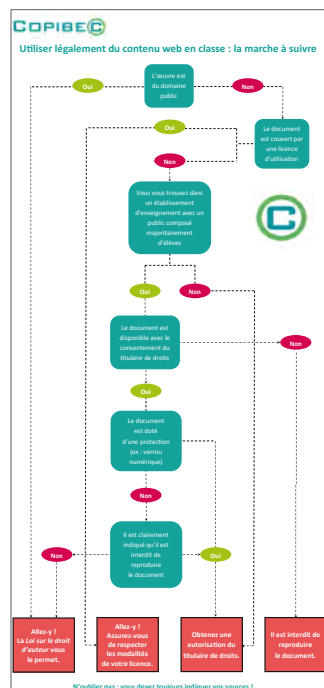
COPIBEC

Utiliser légalement du contenu web en classe : la marche à suivre

L'œuvre est du domaine public

Oui

Non

Le document est couvert par une licence d'utilisation

Oui

Non

Vous vous trouvez dans un établissement d'enseignement avec un public composé majoritairement d'élèves

Oui

Non

Le document est disponible avec le consentement du titulaire de droits

Non

Oui

Le document est doté d'une protection (ex : verrou numérique)

Non

Il est clairement indiqué qu'il est interdit de reproduire le document

Non

Oui

Allez-y ! La *Loi sur le droit d'auteur* vous le permet.

Allez-y ! Assurez-vous de respecter les modalités de votre licence.

Obtenez une autorisation du titulaire de droits.

Il est interdit de reproduire le document.

N'oubliez pas : vous devez toujours indiquer vos sources !